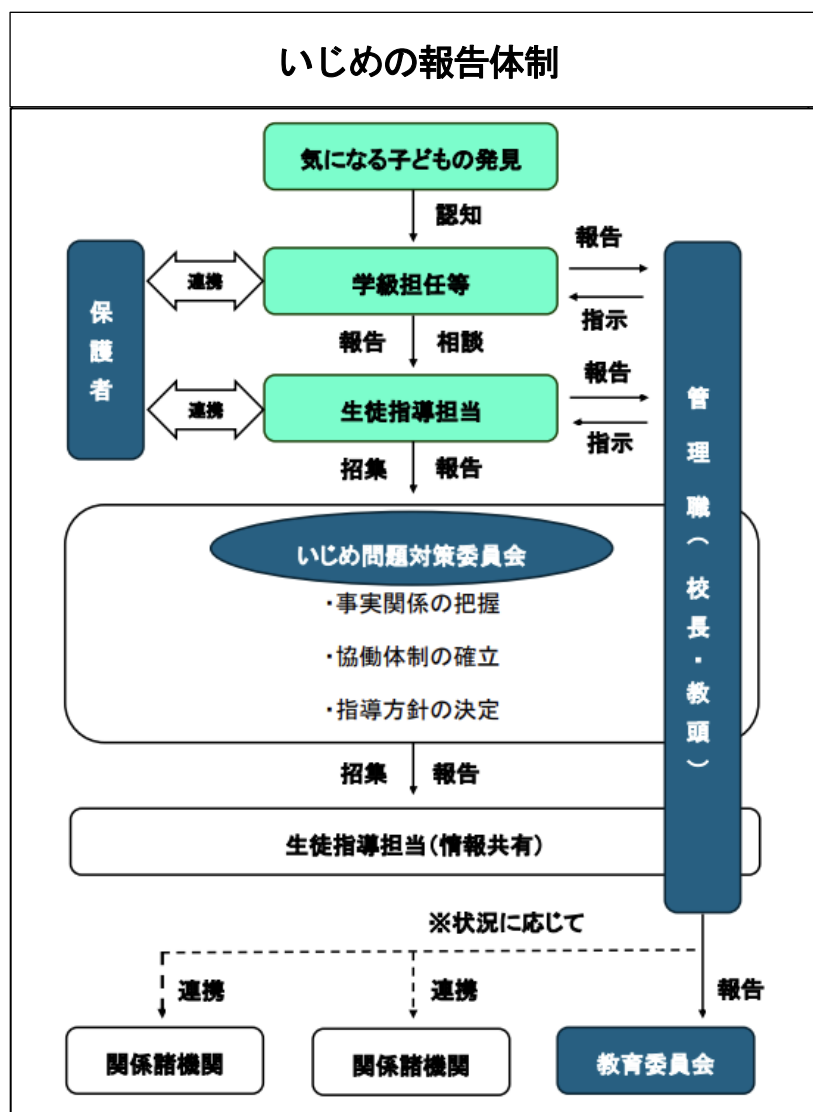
いじめの報告体制

気になる子どもの発見

認知

保護者

連携

学級担任等

報告

指示

報告 相談

連携

生徒指導担当

報告

指示

管理職（校長・教頭）

招集 報告

いじめ問題対策委員会

・事実関係の把握

・協働体制の確立

・指導方針の決定

招集 報告

生徒指導担当（情報共有）

※状況に応じて

連携

連携

報告

関係諸機関

関係諸機関

教育委員会